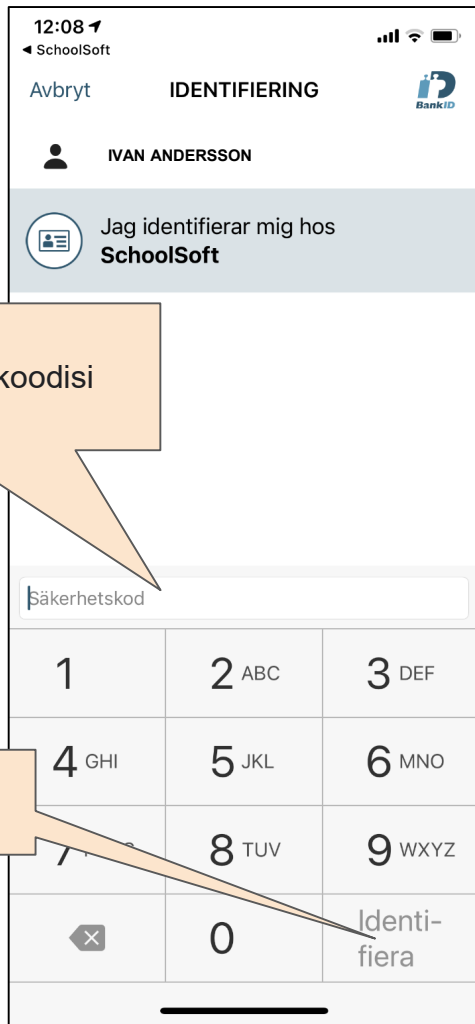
12:08
◂ SchoolSoft

Avbryt IDENTIFIERING BankID

IVAN ANDERSSON

Jag identifierar mig hos
SchoolSoft

koodisi

Säkerhetskod

| 1 | 2 ABC | 3 DEF |
|---|---|---|
| 4 GHI | 5 JKL | 6 MNO |
| 7 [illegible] | 8 TUV | 9 WXYZ |
| | 0 | Identifiera |